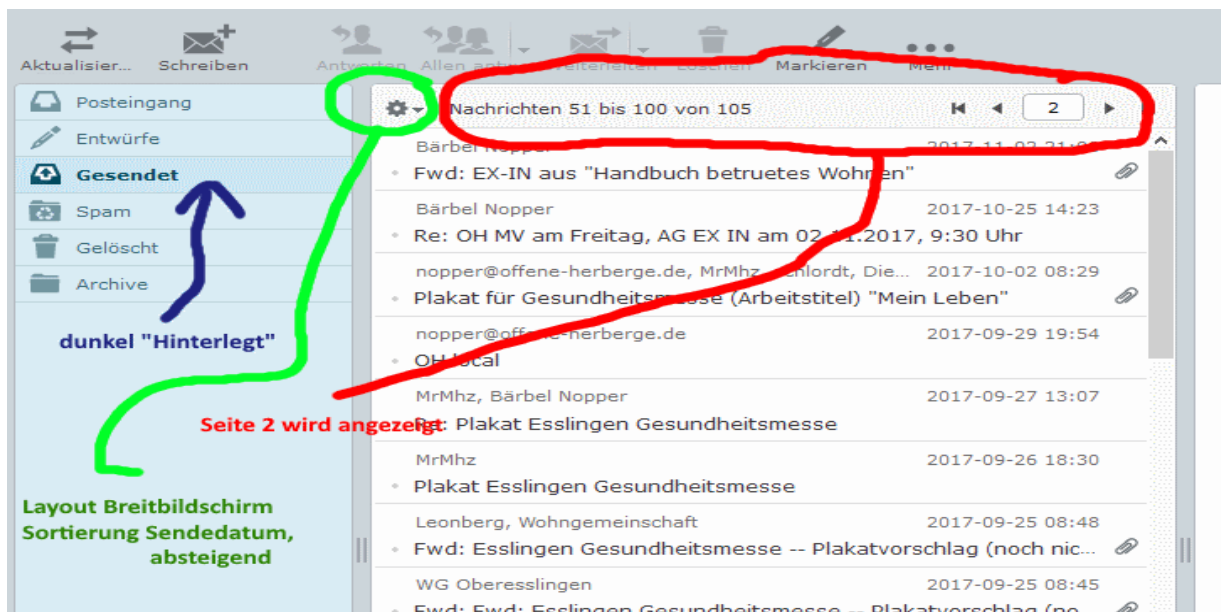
Aktualisier... Schreiben Antworten Allen antw... Weiterleiten Löschen Markieren Mehr

Posteingang
Entwürfe
Gesendet
Spam
Gelöscht
Archive

dunkel "Hinterlegt"

Layout Breitbildschirm
Sortierung Sendedatum,
absteigend

Nachrichten 51 bis 100 von 105

2

Bärbel Nopper 2017-11-02 21:0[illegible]
Fwd: EX-IN aus "Handbuch betruetes Wohnen"

Bärbel Nopper 2017-10-25 14:23
Re: OH MV am Freitag, AG EX IN am 02.11.2017, 9:30 Uhr

nopper@offene-herberge.de, MrMhz, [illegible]hlordt, Die... 2017-10-02 08:29
Plakat für Gesundheitsmesse (Arbeitstitel) "Mein Leben"

nopper@offene-herberge.de 2017-09-29 19:54
OH local

MrMhz, Bärbel Nopper 2017-09-27 13:07
Re: Plakat Esslingen Gesundheitsmesse

Seite 2 wird angezeigt

MrMhz 2017-09-26 18:30
Plakat Esslingen Gesundheitsmesse

Leonberg, Wohngemeinschaft 2017-09-25 08:48
Fwd: Esslingen Gesundheitsmesse -- Plakatvorschlag (noch nic...

WG Oberesslingen 2017-09-25 08:45
Fwd: Fwd: Esslingen Gesundheitsmesse -- Plakatvorschlag (no...